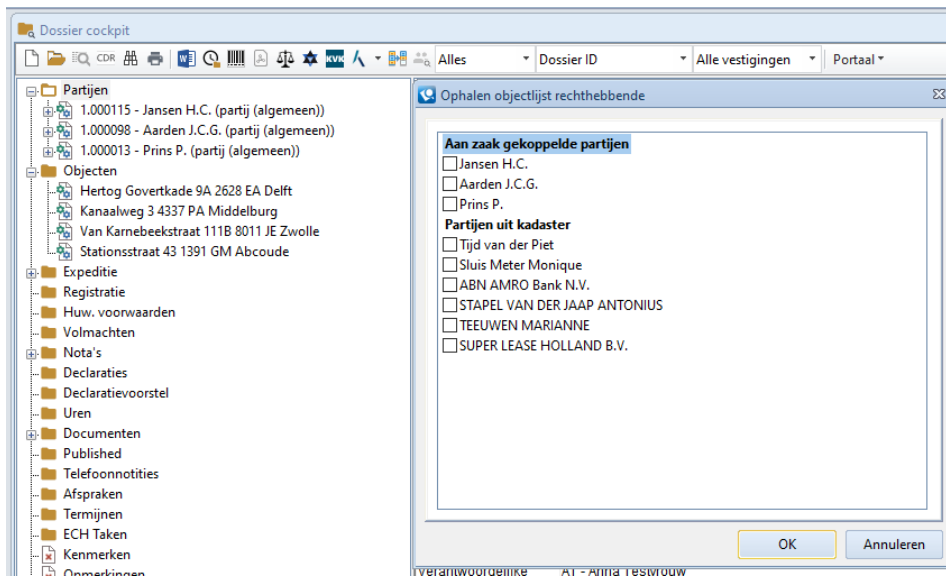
Dossier cockpit

CDR KVK Alles Dossier ID Alle vestigingen Portaal

Partijen
1.000115 - Jansen H.C. (partij (algemeen))
1.000098 - Aarden J.C.G. (partij (algemeen))
1.000013 - Prins P. (partij (algemeen))
Objecten
Hertog Govertkade 9A 2628 EA Delft
Kanaalweg 3 4337 PA Middelburg
Van Karnebeekstraat 111B 8011 JE Zwolle
Stationsstraat 43 1391 GM Abcoude
Expeditie
Registratie
Huw. voorwaarden
Volmachten
Nota's
Declaraties
Declaratievoorstel
Uren
Documenten
Published
Telefoonnotities
Afspraken
Termijnen
ECH Taken
Kenmerken
Opmerkingen

Ophalen objectlijst rechthebbende

Aan zaak gekoppelde partijen
Jansen H.C.
Aarden J.C.G.
Prins P.
Partijen uit kadaster
Tijd van der Piet
Sluis Meter Monique
ABN AMRO Bank N.V.
STAPEL VAN DER JAAP ANTONIUS
TEEUWEN MARIANNE
SUPER LEASE HOLLAND B.V.

OK
Annuleren

Verantwoordelijke AT - Anna Testvrouw